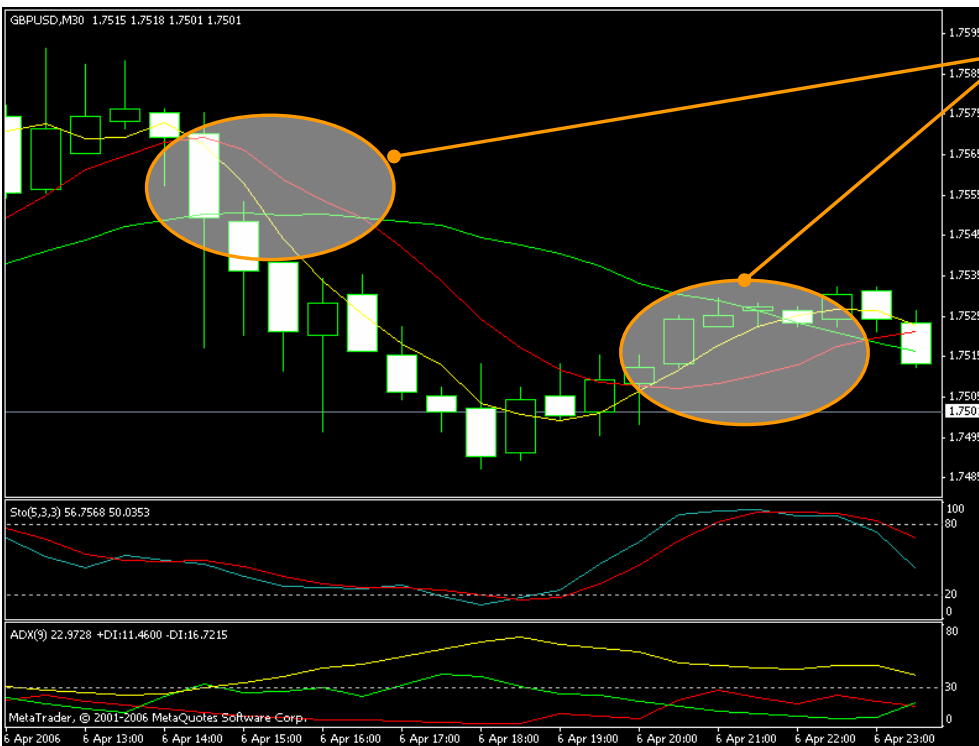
GBPUSD,M30 1.7515 1.7518 1.7501 1.7501

1.7599
1.7589
1.7579
1.7569
1.7559
1.7549
1.7539
1.7529
1.7519
1.7509
1.7501
1.7499
1.7489

Sto(5,3,3) 56.7568 50.0353

100
80
20
0

ADX(9) 22.9728 +DI:11.4600 -DI:16.7215

80
30
0

MetaTrader, © 2001-2006 MetaQuotes Software Corp.

6 Apr 2006 6 Apr 13:00 6 Apr 14:00 6 Apr 15:00 6 Apr 16:00 6 Apr 17:00 6 Apr 18:00 6 Apr 19:00 6 Apr 20:00 6 Apr 21:00 6 Apr 22:00 6 Apr 23:00